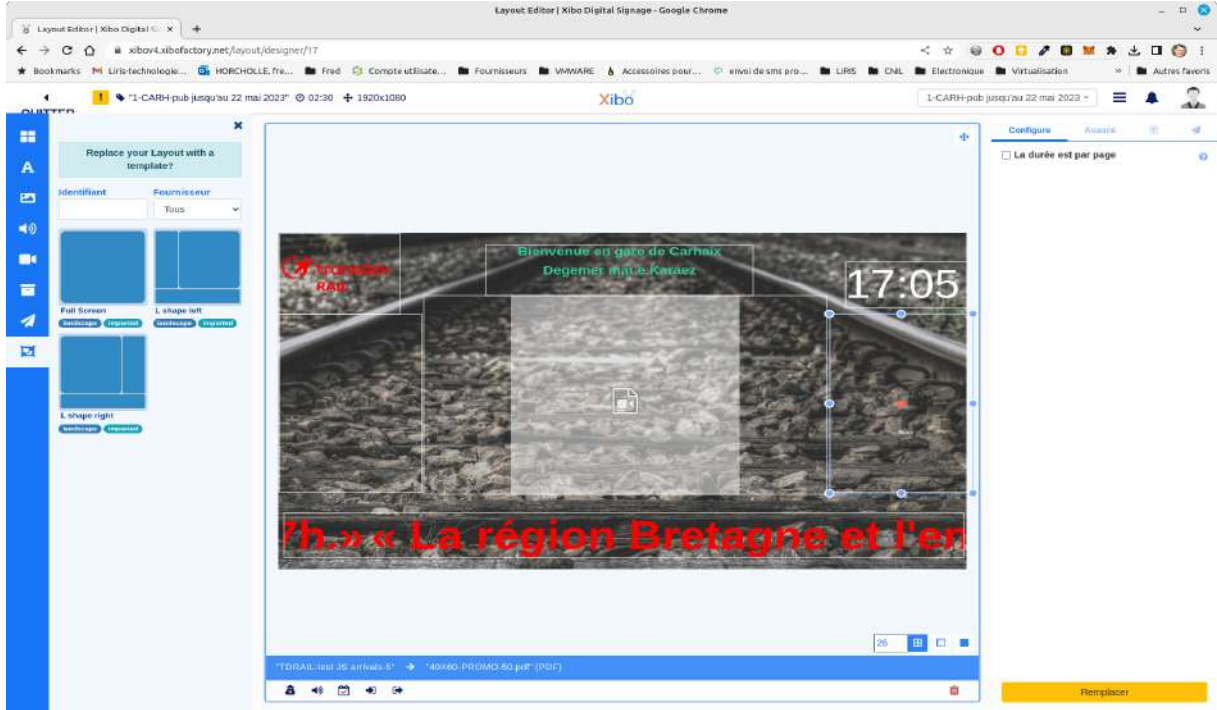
Layout Editor | Xibo Digital Signage - Google Chrome

Layout Editor | Xibo Digital S ×

xibov4.xibofactory.net/layout/designer/17

Bookmarks | Liris-technologie... | HORCHOLLE, fre... | Fred | Compte utilisate... | Fournisseurs | VMWARE | Accessoires pour... | envoi de sms pro... | LIRIS | CNIL | Electronique | Virtualisation | Autres favoris

QUITTER

"1-CARH-pub jusqu'au 22 mai 2023" 02:30 1920x1080

Xibo

1-CARH-pub jusqu'au 22 mai 2023

Replace your Layout with a template?

Identifiant

Fournisseur

Tous

Full Screen

landscape imported

L shape left

landscape imported

L shape right

landscape imported

Bienvenue en gare de Carhaix
Degemer mat e Karaez

17:05

RAIL

7h.» « La région Bretagne et l'en

25

"TDRAIL test JS arrivals-5" → "40X60-PROMO-50.pdf" (PDF)

Configure

Avancé

La durée est par page

Remplacer